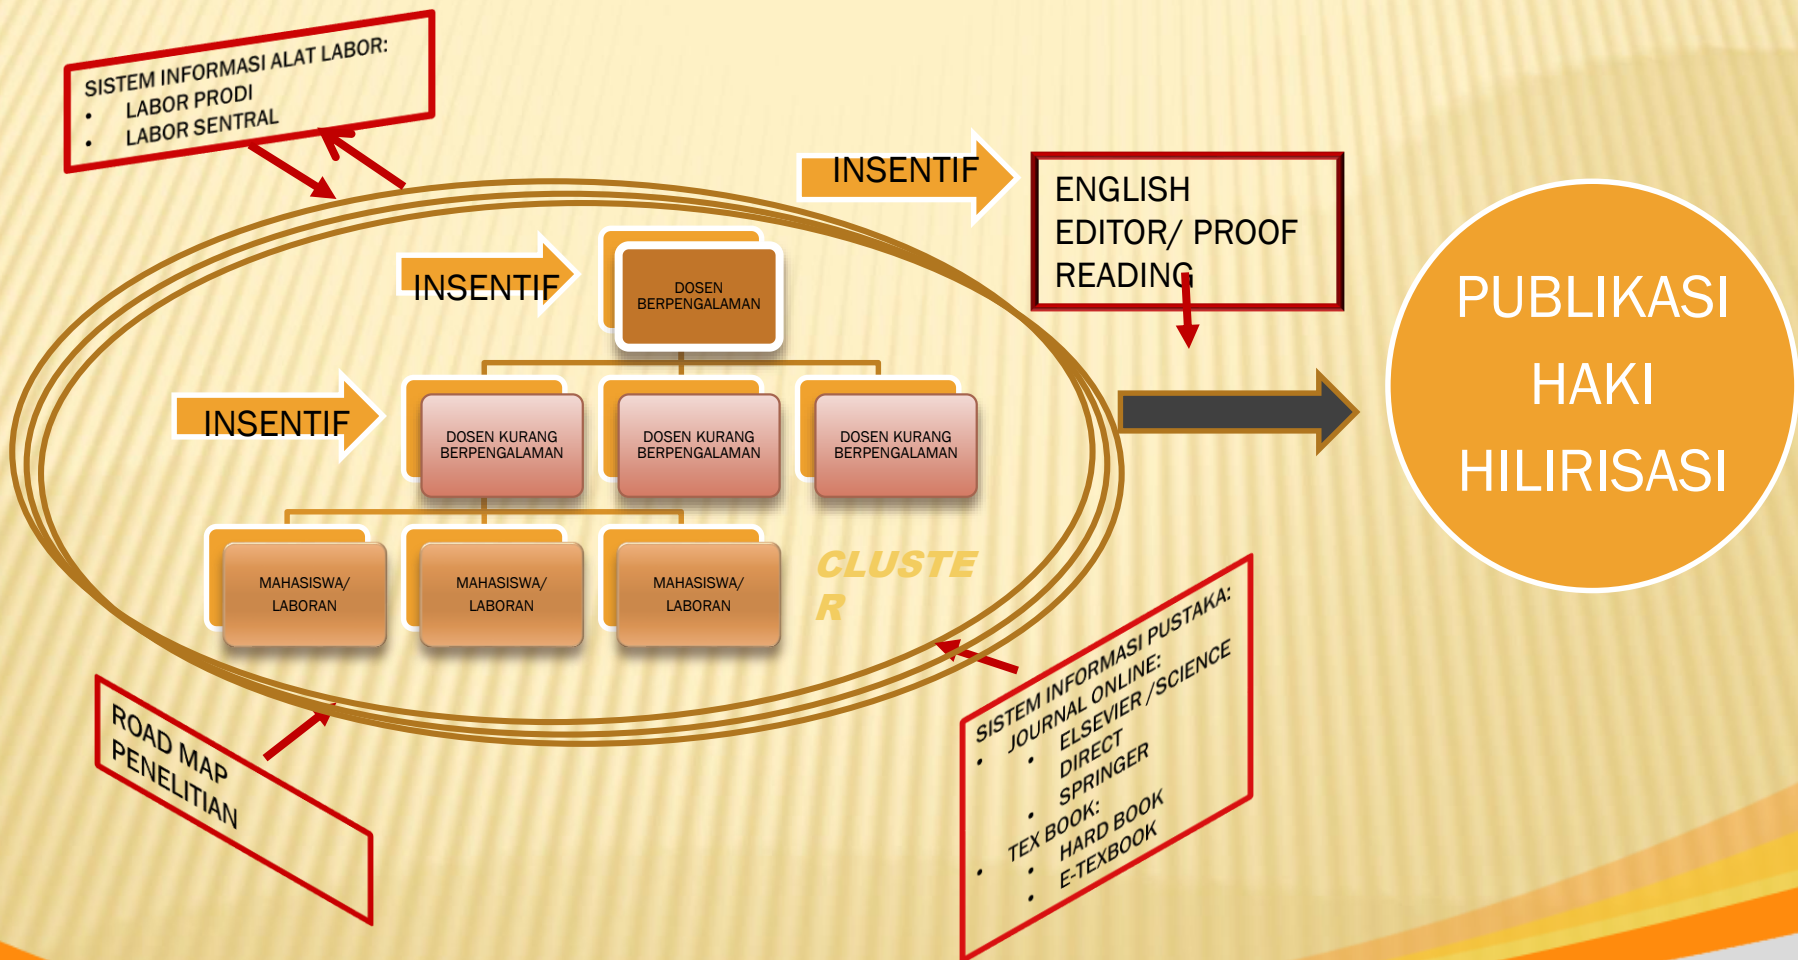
SISTEM INFORMASI ALAT LABOR:
• LABOR PRODI
• LABOR SENTRAL

INSENTIF

ENGLISH EDITOR/ PROOF READING

INSENTIF

DOSEN BERPENGALAMAN

INSENTIF

DOSEN KURANG BERPENGALAMAN

DOSEN KURANG BERPENGALAMAN

DOSEN KURANG BERPENGALAMAN

MAHASISWA/ LABORAN

MAHASISWA/ LABORAN

MAHASISWA/ LABORAN

CLUSTE R

PUBLIKASI
HAKI
HILIRISASI

ROAD MAP PENELITIAN

SISTEM INFORMASI PUSTAKA:
• JOURNAL ONLINE:
• ELSEVIER /SCIENCE DIRECT
• SPRINGER
• TEX BOOK:
• HARD BOOK
• E-TEXBOOK